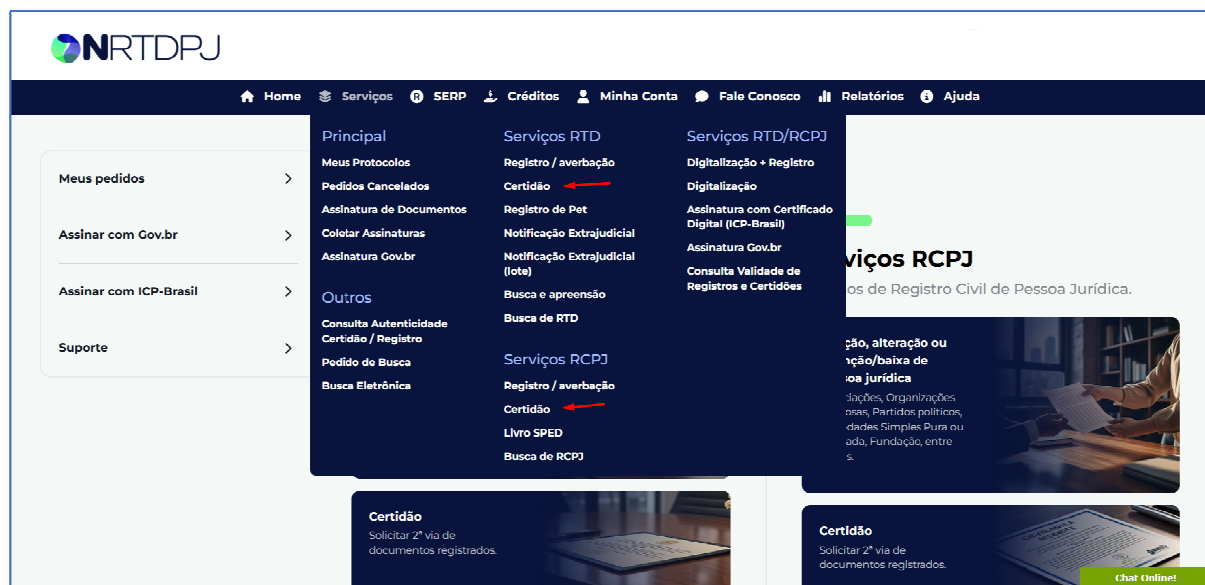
NRTDPJ

Home Serviços SERP Créditos Minha Conta Fale Conosco Relatórios Ajuda

Meus pedidos
Assinar com Gov.br
Assinar com ICP-Brasil
Suporte

Principal
Meus Protocolos
Pedidos Cancelados
Assinatura de Documentos
Coletar Assinaturas
Assinatura Gov.br

Outros
Consulta Autenticidade Certidão / Registro
Pedido de Busca
Busca Eletrônica

Serviços RTD
Registro / averbação
Certidão
Registro de Pet
Notificação Extrajudicial
Notificação Extrajudicial (lote)
Busca e apreensão
Busca de RTD

Serviços RCPJ
Registro / averbação
Certidão
Livro SPED
Busca de RCPJ

Serviços RTD/RCPJ
Digitalização + Registro
Digitalização
Assinatura com Certificado Digital (ICP-Brasil)
Assinatura Gov.br
Consulta Validade de Registros e Certidões

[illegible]viços RCPJ
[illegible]os de Registro Civil de Pessoa Jurídica.

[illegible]ção, alteração ou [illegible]ção/baixa de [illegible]soa jurídica
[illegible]ciações, Organizações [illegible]osas, Partidos políticos, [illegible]dades Simples Pura ou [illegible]ada, Fundação, entre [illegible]s.

Certidão
Solicitar 2ª via de documentos registrados.

Certidão
Solicitar 2ª via de documentos registrados.

Chat Online!